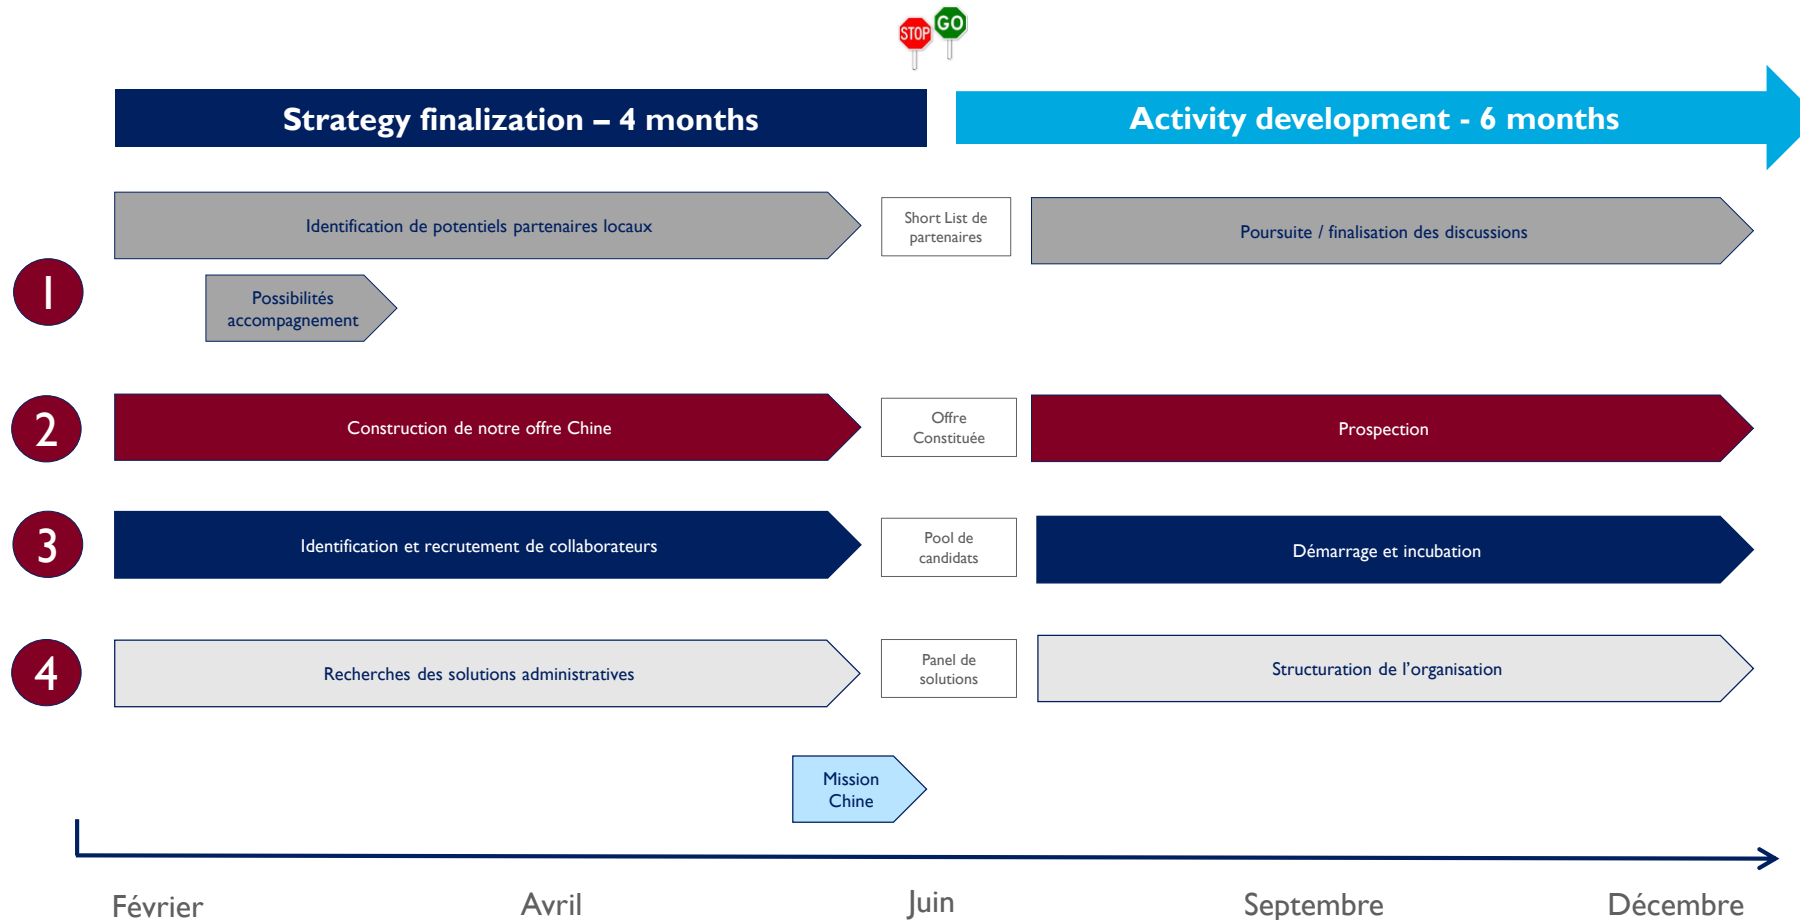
STOP GO

Strategy finalization – 4 months

Activity development - 6 months

Identification de potentiels partenaires locaux

Short List de partenaires

Poursuite / finalisation des discussions

1

Possibilités accompagnement

2

Construction de notre offre Chine

Offre Constituée

Prospection

3

Identification et recrutement de collaborateurs

Pool de candidats

Démarrage et incubation

4

Recherches des solutions administratives

Panel de solutions

Structuration de l'organisation

Mission Chine

Février

Avril

Juin

Septembre

Décembre